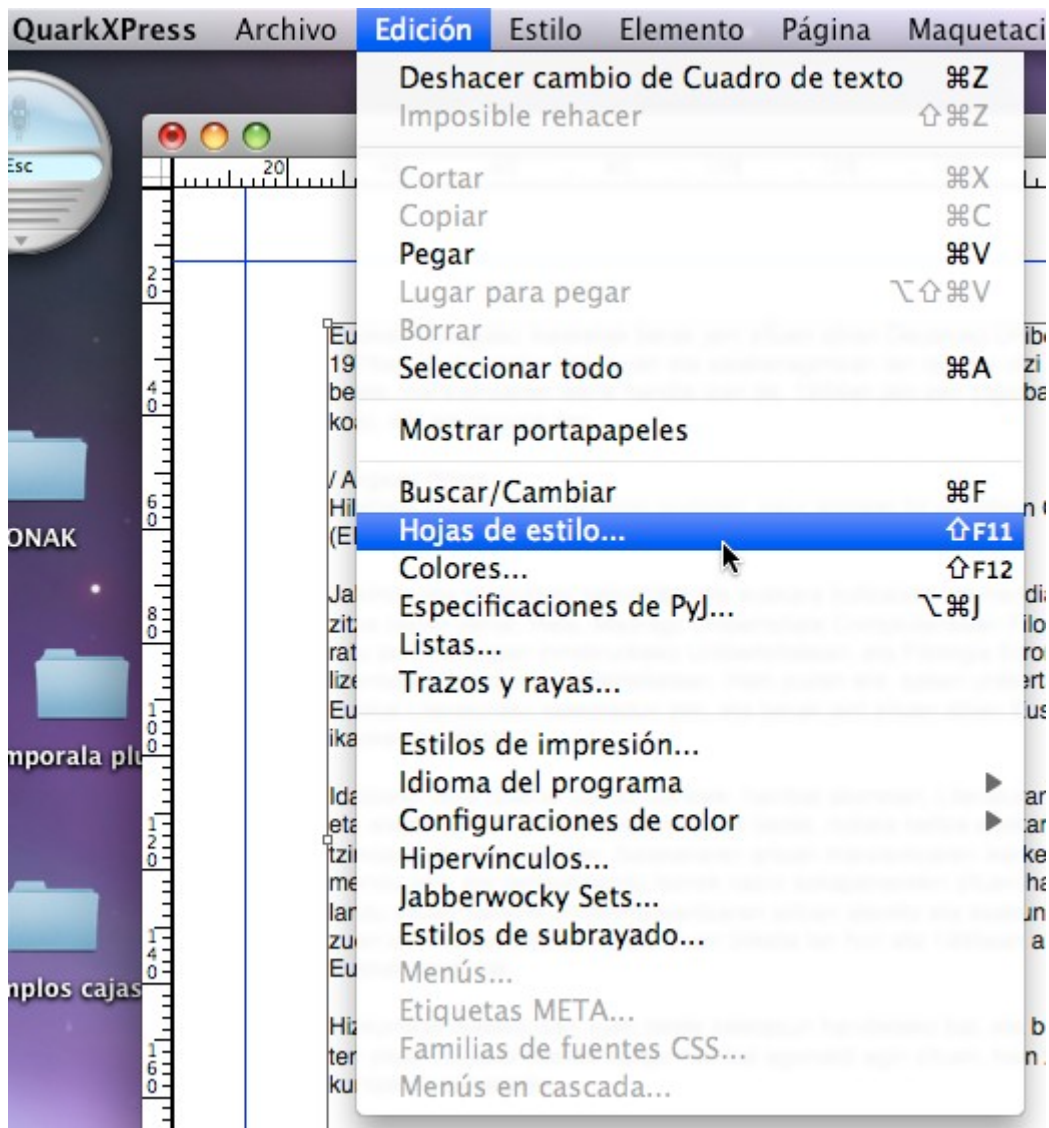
QuarkXPress Archivo Edición Estilo Elemento Página Maquetaci

Deshacer cambio de Cuadro de texto ⌘Z
Imposible rehacer ⇧⌘Z
Cortar ⌘X
Copiar ⌘C
Pegar ⌘V
Lugar para pegar ⌥⇧⌘V
Borrar
Seleccionar todo ⌘A
Mostrar portapapeles
Buscar/Cambiar ⌘F
Hojas de estilo... ⇧F11
Colores... ⇧F12
Especificaciones de PyJ... ⌥⌘J
Listas...
Trazos y rayas...
Estilos de impresión...
Idioma del programa
Configuraciones de color
Hipervínculos...
Jabberwocky Sets...
Estilos de subrayado...
Menús...
Etiquetas META...
Familias de fuentes CSS...
Menús en cascada...

Esc
20
2 0
4 0
6 0
8 0
1 0 0
1 2 0
1 4 0
1 6 0
ONAK
mporala plu
nplos cajas

Eu
19
be
ko
/ A
Hil
(E
Ja
zit
rat
liz
Eu
ika
Ida
eta
tzi
me
lar
zu
Eu
Hi
ter
ku
ib
zi
ba
n
di
ilo
ro
rt
us
ar
car
ke
ha
un
a
b
n